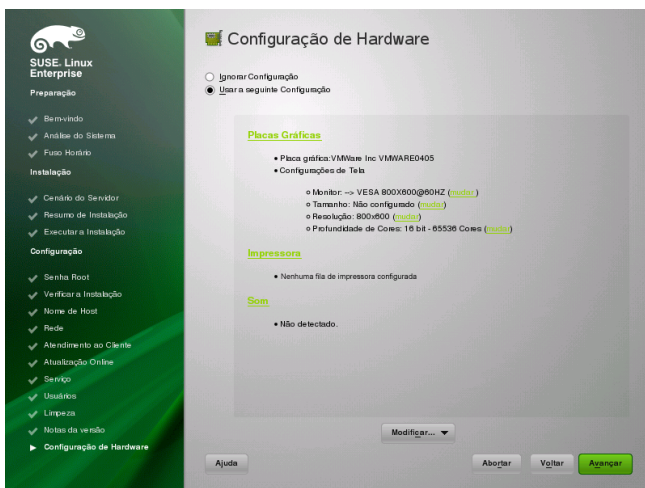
SUSE. Linux Enterprise

Preparação

Bem-vindo
Análise do Sistema
Fuso Horário

Instalação

Cenário do Servidor
Resumo de Instalação
Executar a Instalação

Configuração

Senha Root
Verificar a Instalação
Nome de Host
Rede
Atendimento ao Cliente
Atualização Online
Serviço
Usuários
Limpeza
Notas da versão
Configuração de Hardware

Configuração de Hardware

Ignorar Configuração
Usar a seguinte Configuração

Placas Gráficas

• Placa gráfica: VMWare Inc VMWARE0405
• Configurações de Tela

o Monitor: --> VESA 800X600@60HZ (mudar)
o Tamanho: Não configurado (mudar)
o Resolução: 800x600 (mudar)
o Profundidade de Cores: 16 bit - 65536 Cores (mudar)

Impressora

• Nenhuma fila de impressora configurada

Som

• Não detectado.

Modificar...

Ajuda
Abortar
Voltar
Avançar